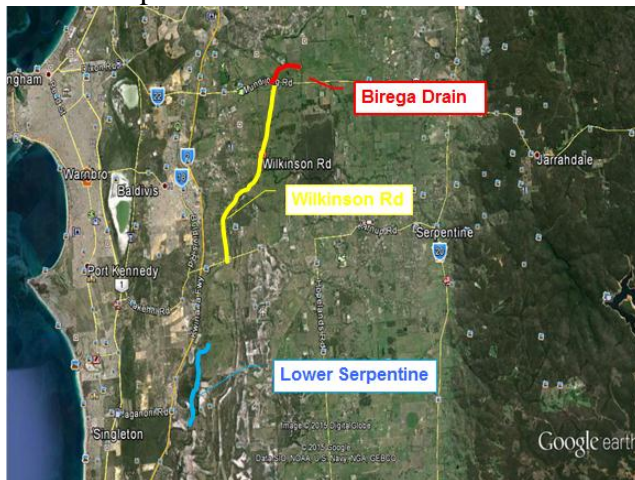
ngham

Mundijong Rd

Birega Drain

Wilkinson Rd

Jarrahdale

Warnbro

Baldivis

Wilkinson Rd

Serpentine

Port Kennedy

Lower Serpentine

Singleton

Image © 2015 DigitalGlobe
© 2015 Google
Data SIO, NOAA, U.S. Navy, NGA, GEBCO

Google earth